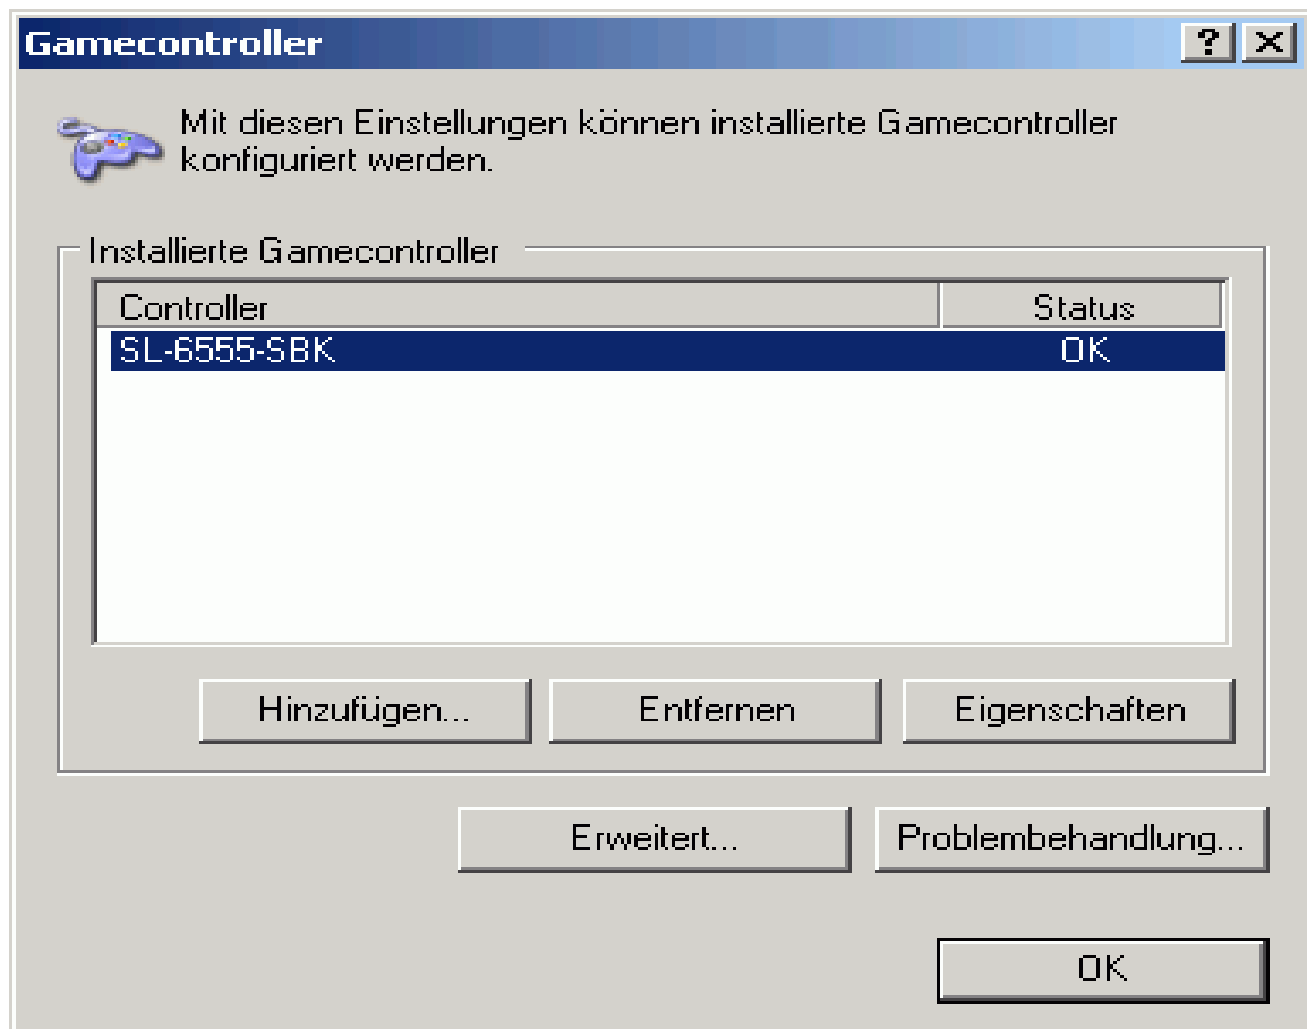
Gamecontroller

?

X

Mit diesen Einstellungen können installierte Gamecontroller konfiguriert werden.

Installierte Gamecontroller

| Controller | Status |
|---|---|
| SL-6555-SBK | OK |

Hinzufügen...

Entfernen

Eigenschaften

Erweitert...

Problembehandlung...

OK